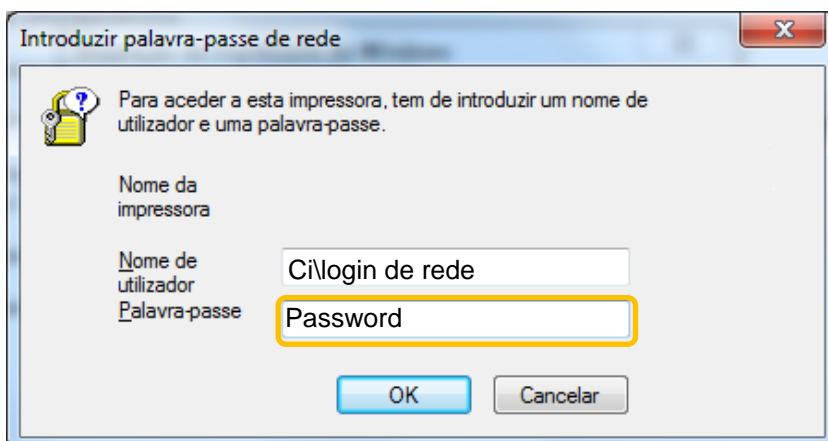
Introduzir palavra-passe de rede

Para aceder a esta impressora, tem de introduzir um nome de utilizador e uma palavra-passe.

Nome da impressora

Nome de utilizador
Ci\login de rede

Palavra-passe
Password

OK
Cancelar